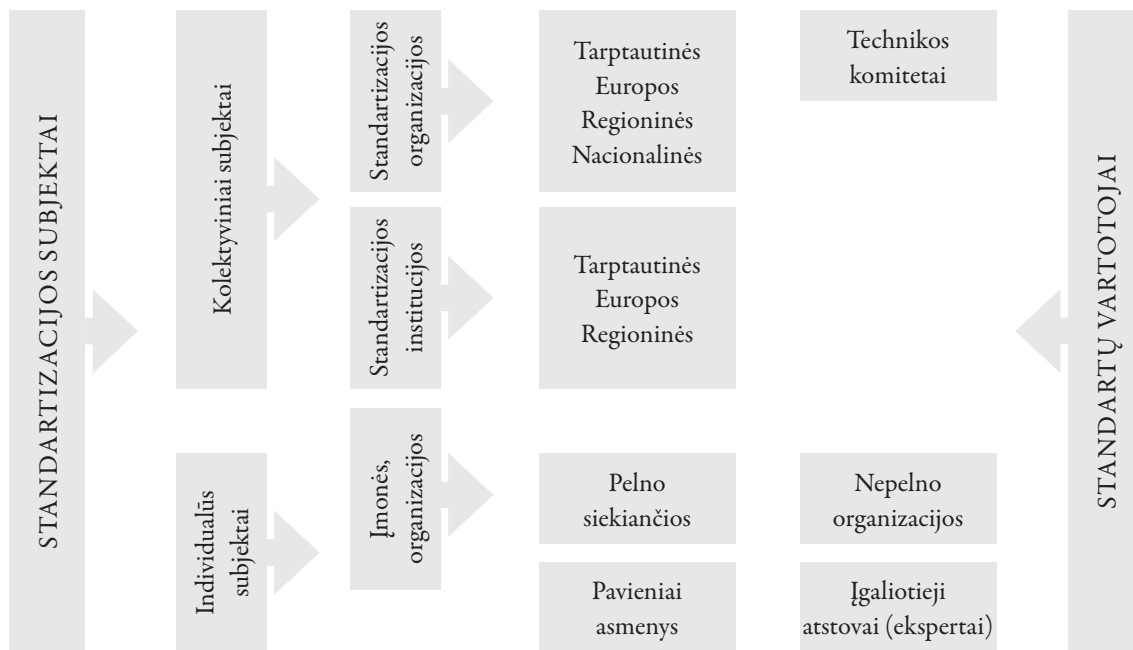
STANDARTIZACIJOS SUBJEKTAI

Kolektyviniai subjektai

Standartizacijos organizacijos

Tarptautinės
Europos
Regioninės
Nacionalinės

Technikos komitetai

Standartizacijos institucijos

Tarptautinės
Europos
Regioninės

Individualūs subjektai

Įmonės, organizacijos

Pelno siekiančios

Nepelno organizacijos

Pavieniai asmenys

Įgaliotieji atstovai (ekspertai)

STANDARTŲ VARTOTOJAI